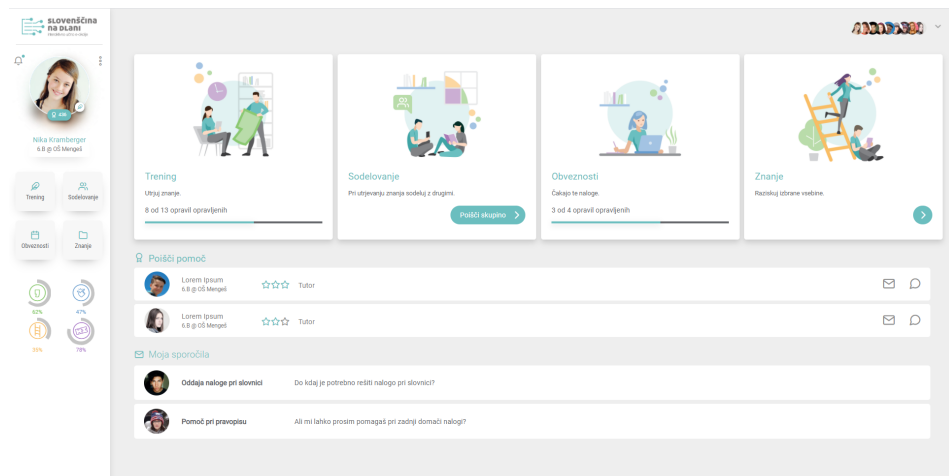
slovenščina na dlani
Interaktivna učna okolja

436

Nika Kramberger
6.B @ OŠ Mengeš

Trening
Sodelovanje
Obveznosti
Znanje

62%
47%
55%
78%

Trening
Utrjuj znanje.
8 od 13 opravil opravljenih

Sodelovanje
Pri utrjevanju znanja sodeluj z drugimi.
Poišči skupino

Obveznosti
Čakajo te naloge.
3 od 4 opravil opravljenih

Znanje
Razišči izbrane vsebine.

Poišči pomoč

Lorem Ipsum
6.B @ OŠ Mengeš
Tutor

Lorem Ipsum
6.B @ OŠ Mengeš
Tutor

Moja sporočila

Oddaja naloge pri slovnici
Do kdaj je potrebno rešiti nalogo pri slovnici?

Pomoč pri pravopisu
Ali mi lahko prosim pomagaš pri zadnji domači nalogi?